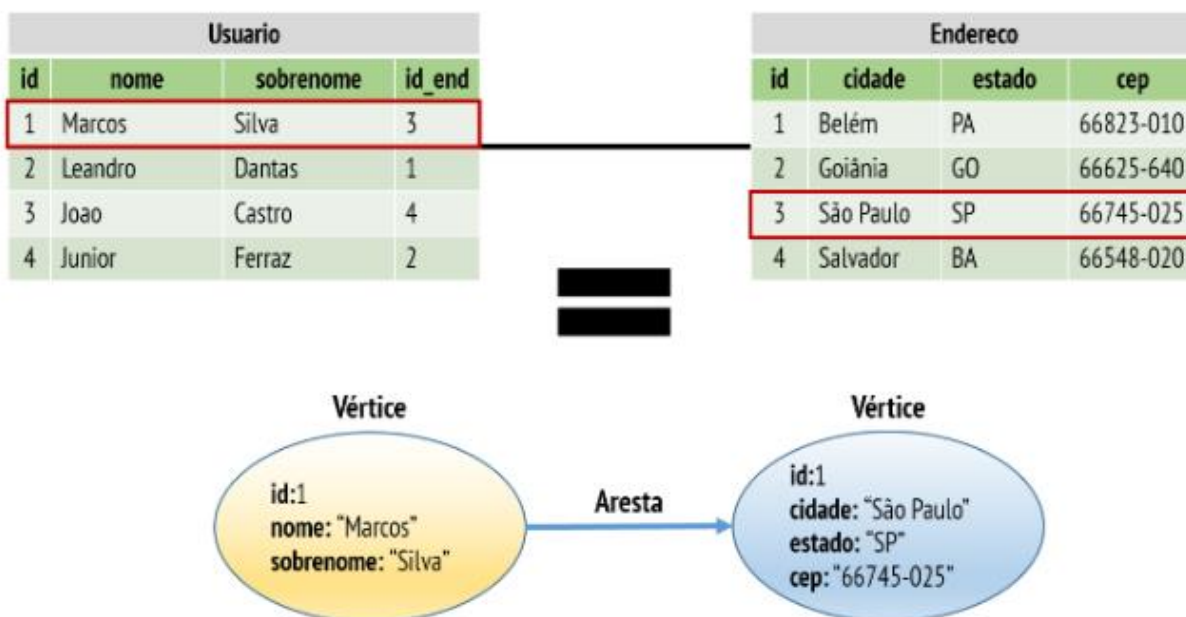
| Usuario | | | |
|---|---|---|---|
| id | nome | sobrenome | id_end |
| 1 | Marcos | Silva | 3 |
| 2 | Leandro | Dantas | 1 |
| 3 | Joao | Castro | 4 |
| 4 | Junior | Ferraz | 2 |

| Endereco | | | |
|---|---|---|---|
| id | cidade | estado | cep |
| 1 | Belém | PA | 66823-010 |
| 2 | Goiânia | GO | 66625-640 |
| 3 | São Paulo | SP | 66745-025 |
| 4 | Salvador | BA | 66548-020 |

Vértice

id:1
nome: "Marcos"
sobrenome: "Silva"

Aresta

Vértice

id:1
cidade: "São Paulo"
estado: "SP"
cep: "66745-025"